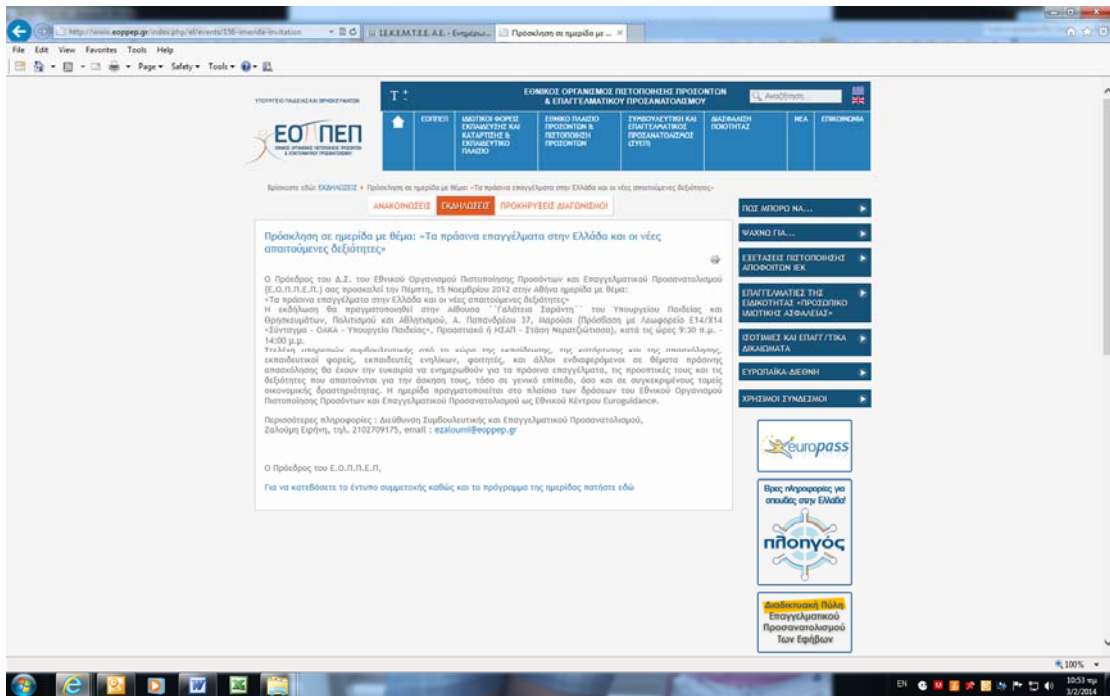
http://www.eoppep.gr/index.php/el/events/156-imerida-invitation

ΙΣ.Κ.Ε.Μ.Τ.Ε.Ε. Α.Ε. - Ενημέρω... | Πρόσκληση σε ημερίδα με ...

File Edit View Favorites Tools Help

Page ▾ Safety ▾ Tools ▾

ΥΠΟΥΡΓΕΙΟ ΠΑΙΔΕΙΑΣ ΚΑΙ ΘΡΗΣΚΕΥΜΑΤΩΝ

ΕΟΠΠΕΠ

ΕΘΝΙΚΟΣ ΟΡΓΑΝΙΣΜΟΣ ΠΙΣΤΟΠΟΙΗΣΗΣ ΠΡΟΣΟΝΤΩΝ & ΕΠΑΓΓΕΛΜΑΤΙΚΟΥ ΠΡΟΣΑΝΑΤΟΛΙΣΜΟΥ

Αναζήτηση

ΕΟΠΠΕΠ | ΙΔΙΩΤΙΚΟΙ ΦΟΡΕΙΣ ΕΚΠΑΙΔΕΥΣΗΣ ΚΑΙ ΚΑΤΑΡΤΙΣΗΣ & ΕΚΠΑΙΔΕΥΤΙΚΟ ΠΛΑΙΣΙΟ | ΕΘΝΙΚΟ ΠΛΑΙΣΙΟ ΠΡΟΣΟΝΤΩΝ & ΠΙΣΤΟΠΟΙΗΣΗ ΠΡΟΣΟΝΤΩΝ | ΣΥΜΒΟΥΛΕΥΤΙΚΗ ΚΑΙ ΕΠΑΓΓΕΛΜΑΤΙΚΟΣ ΠΡΟΣΑΝΑΤΟΛΙΣΜΟΣ (ΣΥΕΠ) | ΔΙΑΣΦΑΛΙΣΗ ΠΟΙΟΤΗΤΑΣ | ΝΕΑ | ΕΠΙΚΟΙΝΩΝΙΑ

Βρίσκεστε εδώ: ΕΚΔΗΛΩΣΕΙΣ » Πρόσκληση σε ημερίδα με θέμα: «Τα πράσινα επαγγέλματα στην Ελλάδα και οι νέες απαιτούμενες δεξιότητες»

ΑΝΑΚΟΙΝΩΣΕΙΣ | ΕΚΔΗΛΩΣΕΙΣ | ΠΡΟΚΗΡΥΞΕΙΣ ΔΙΑΓΩΝΙΣΜΟΙ

Πρόσκληση σε ημερίδα με θέμα: «Τα πράσινα επαγγέλματα στην Ελλάδα και οι νέες απαιτούμενες δεξιότητες»

Ο Πρόεδρος του Δ.Σ. του Εθνικού Οργανισμού Πιστοποίησης Προσόντων και Επαγγελματικού Προσανατολισμού (Ε.Ο.Π.Π.Ε.Π.) σας προσκαλεί την Πέμπτη, 15 Νοεμβρίου 2012 στην Αθήνα ημερίδα με θέμα: «Τα πράσινα επαγγέλματα στην Ελλάδα και οι νέες απαιτούμενες δεξιότητες»
Η εκδήλωση θα πραγματοποιηθεί στην Αίθουσα ``Γαλάτεια Σαράντη`` του Υπουργείου Παιδείας και Θρησκευμάτων, Πολιτισμού και Αθλητισμού, Α. Παπανδρέου 37, Μαρούσι (Πρόσβαση με Λεωφορείο Ε14/Χ14 «Σύνταγμα - ΟΑΚΑ - Υπουργείο Παιδείας», Προαστιακό ή ΗΣΑΠ - Στάση Νερατζιώτισσα), κατά τις ώρες 9:30 π.μ. - 14:00 μ.μ.
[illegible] εκπαιδευτικοί φορείς, εκπαιδευτές ενηλίκων, φοιτητές, και άλλοι ενδιαφερόμενοι σε θέματα πράσινης απασχόλησης θα έχουν την ευκαιρία να ενημερωθούν για τα πράσινα επαγγέλματα, τις προοπτικές τους και τις δεξιότητες που απαιτούνται για την άσκηση τους, τόσο σε γενικό επίπεδο, όσο και σε συγκεκριμένους τομείς οικονομικής δραστηριότητας. Η ημερίδα πραγματοποιείται στο πλαίσιο των δράσεων του Εθνικού Οργανισμού Πιστοποίησης Προσόντων και Επαγγελματικού Προσανατολισμού ως Εθνικού Κέντρου Euroguidance.

Περισσότερες πληροφορίες : Διεύθυνση Συμβουλευτικής και Επαγγελματικού Προσανατολισμού, Ζαλούμη Ειρήνη, τηλ. 2102709175, email : ezaloumi@eoppep.gr

Ο Πρόεδρος του Ε.Ο.Π.Π.Ε.Π.

Για να κατεβάσετε το έντυπο συμμετοχής καθώς και το πρόγραμμα της ημερίδας πατήστε εδώ

ΠΩΣ ΜΠΟΡΩ ΝΑ...
ΨΑΧΝΩ ΓΙΑ...
ΕΞΕΤΑΣΕΙΣ ΠΙΣΤΟΠΟΙΗΣΗΣ ΑΠΟΦΟΙΤΩΝ ΙΕΚ
ΕΠΑΓΓΕΛΜΑΤΙΕΣ ΤΗΣ ΕΙΔΙΚΟΤΗΤΑΣ «ΠΡΟΣΩΠΙΚΟ ΙΔΙΩΤΙΚΗΣ ΑΣΦΑΛΕΙΑΣ»
ΙΣΟΤΙΜΙΕΣ ΚΑΙ ΕΠΑΓΓ/ΤΙΚΑ ΔΙΚΑΙΩΜΑΤΑ
ΕΥΡΩΠΑΪΚΑ-ΔΙΕΘΝΗ
ΧΡΗΣΙΜΟΙ ΣΥΝΔΕΣΜΟΙ

europass

Βρες πληροφορίες για σπουδές στην Ελλάδα!
πλοηγός

Διαδικτυακή Πύλη Επαγγελματικού Προσανατολισμού Των Εφήβων

100%

EN 10:53 πμ 3/2/2014